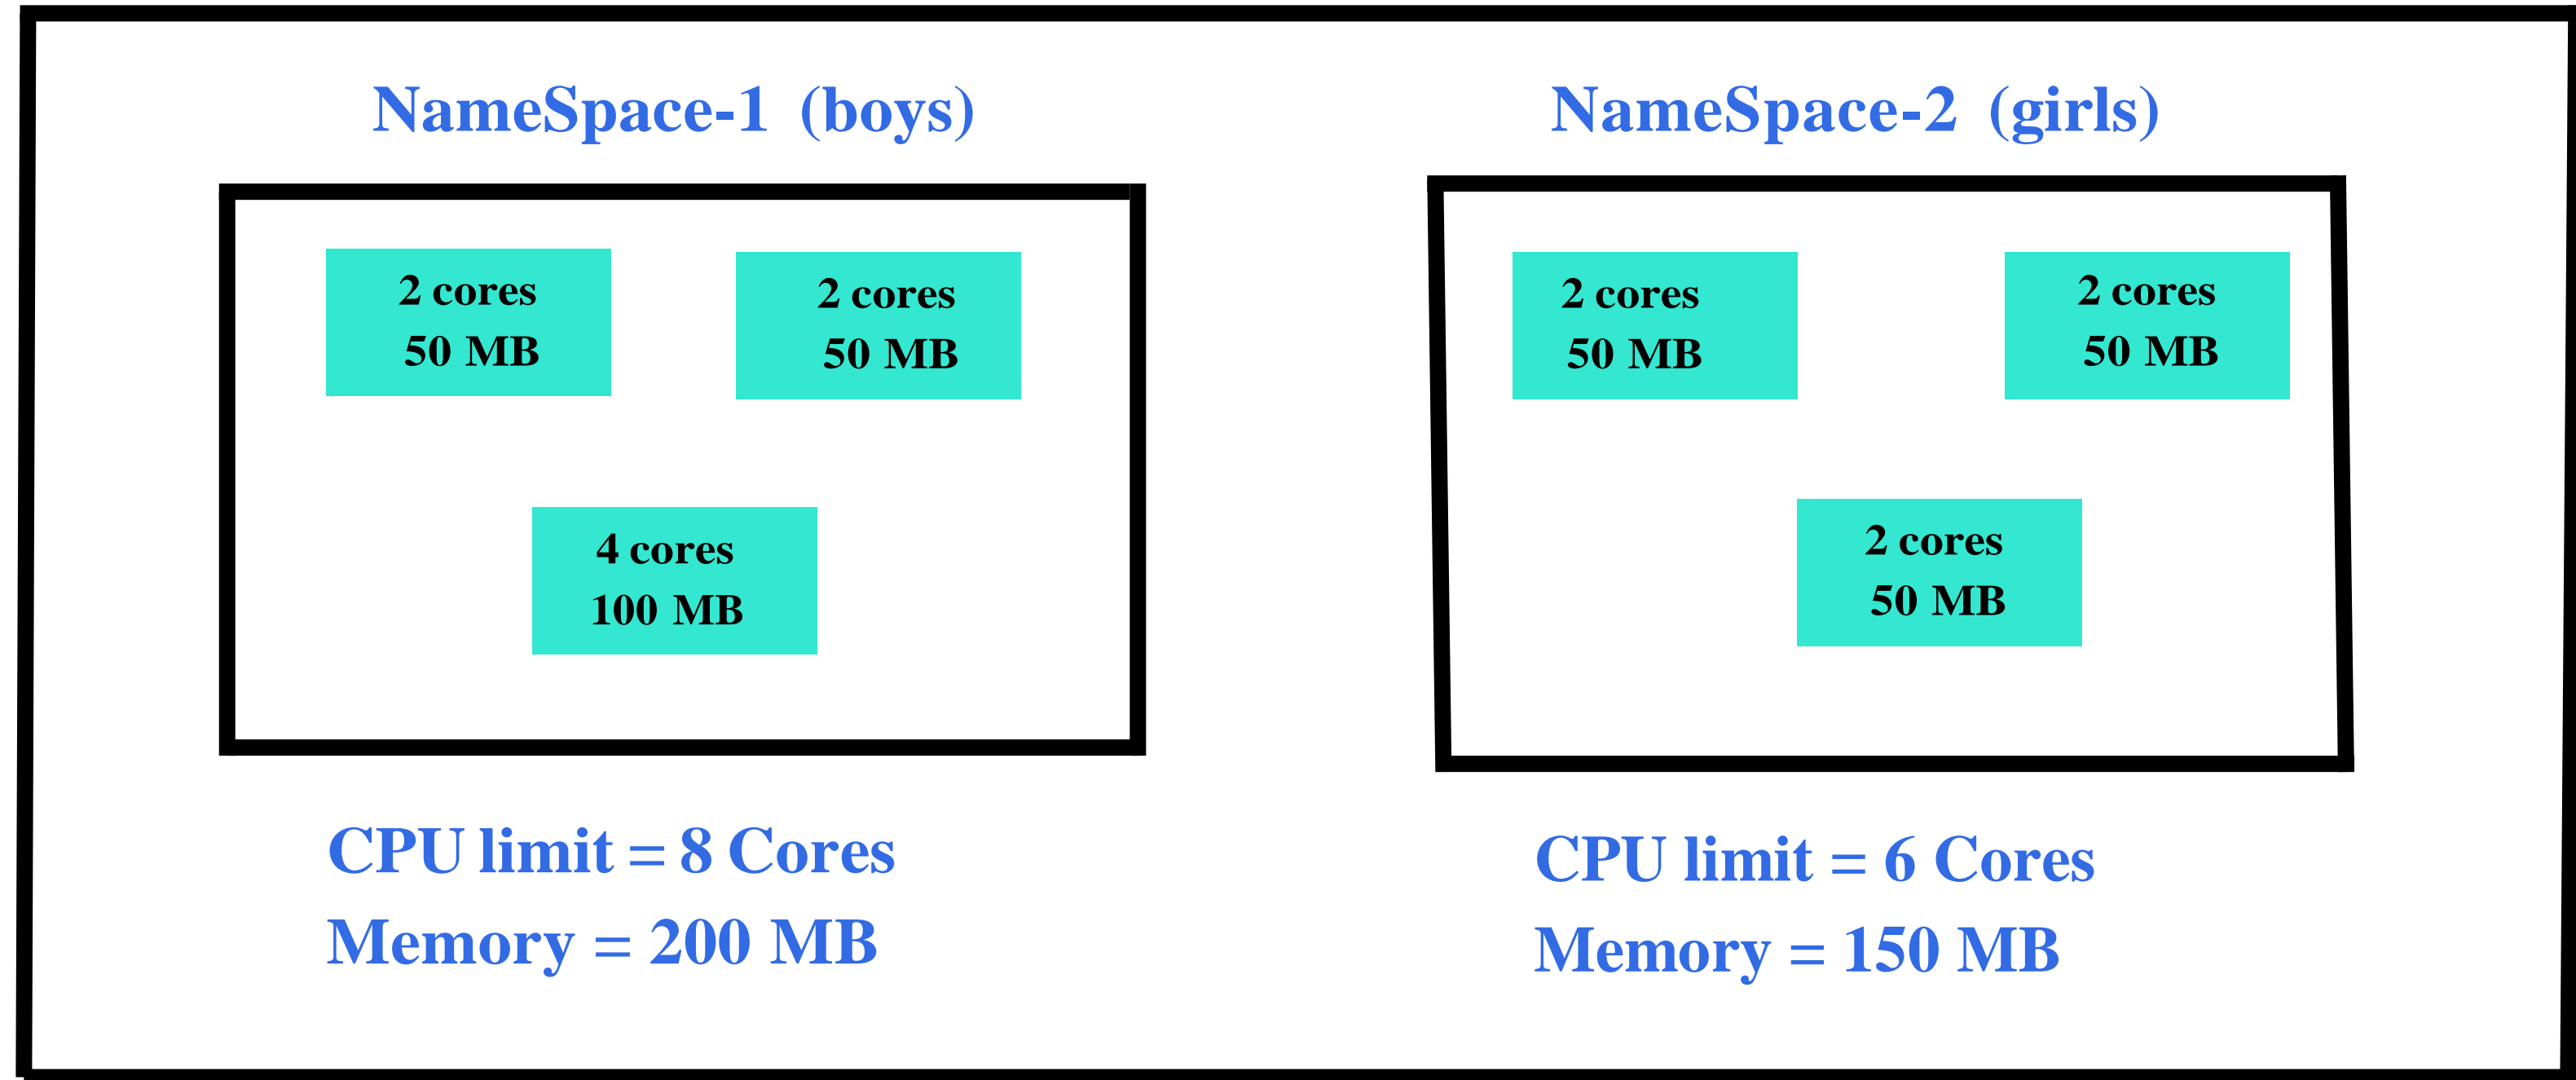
NameSpace-1 (boys)

2 cores
50 MB

2 cores
50 MB

4 cores
100 MB

CPU limit = 8 Cores
Memory = 200 MB

NameSpace-2 (girls)

2 cores
50 MB

2 cores
50 MB

2 cores
50 MB

CPU limit = 6 Cores
Memory = 150 MB